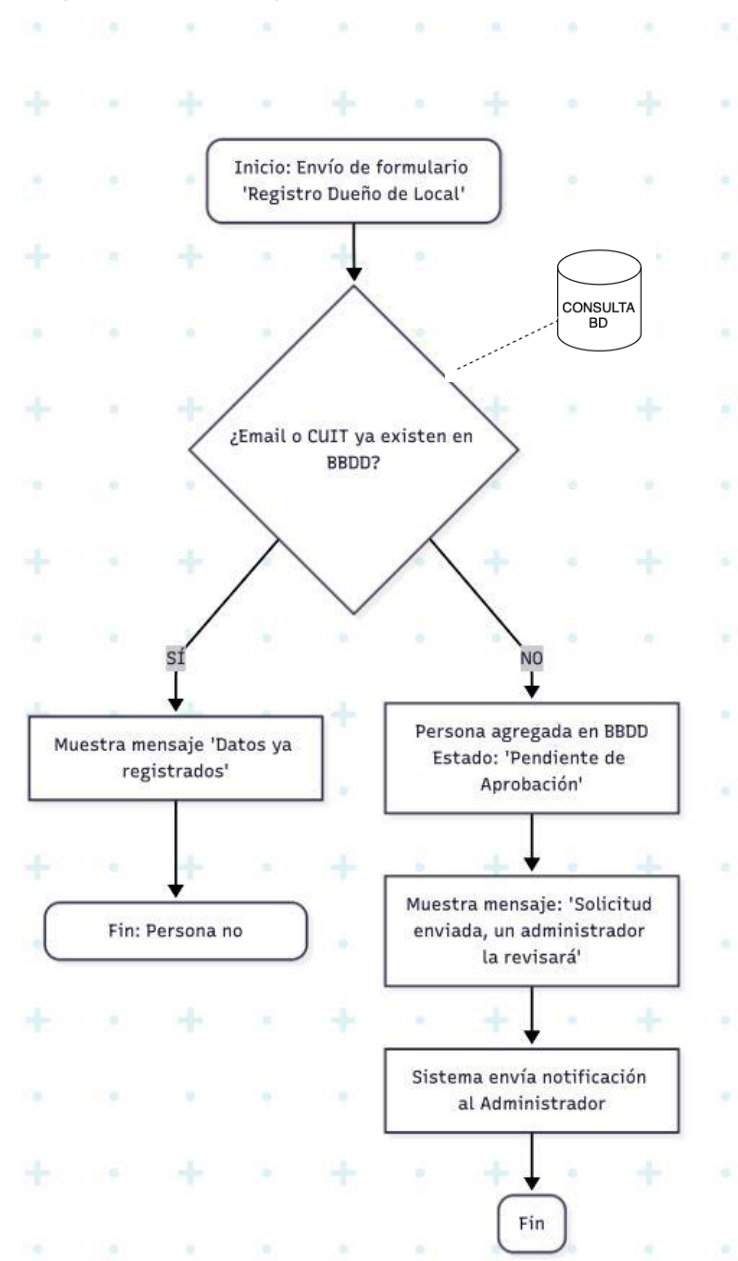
Inicio: Envío de formulario 'Registro Dueño de Local'

CONSULTA BD

¿Email o CUIT ya existen en BBDD?

SÍ

NO

Muestra mensaje 'Datos ya registrados'

Fin: Persona no

Persona agregada en BBDD Estado: 'Pendiente de Aprobación'

Muestra mensaje: 'Solicitud enviada, un administrador la revisará'

Sistema envía notificación al Administrador

Fin